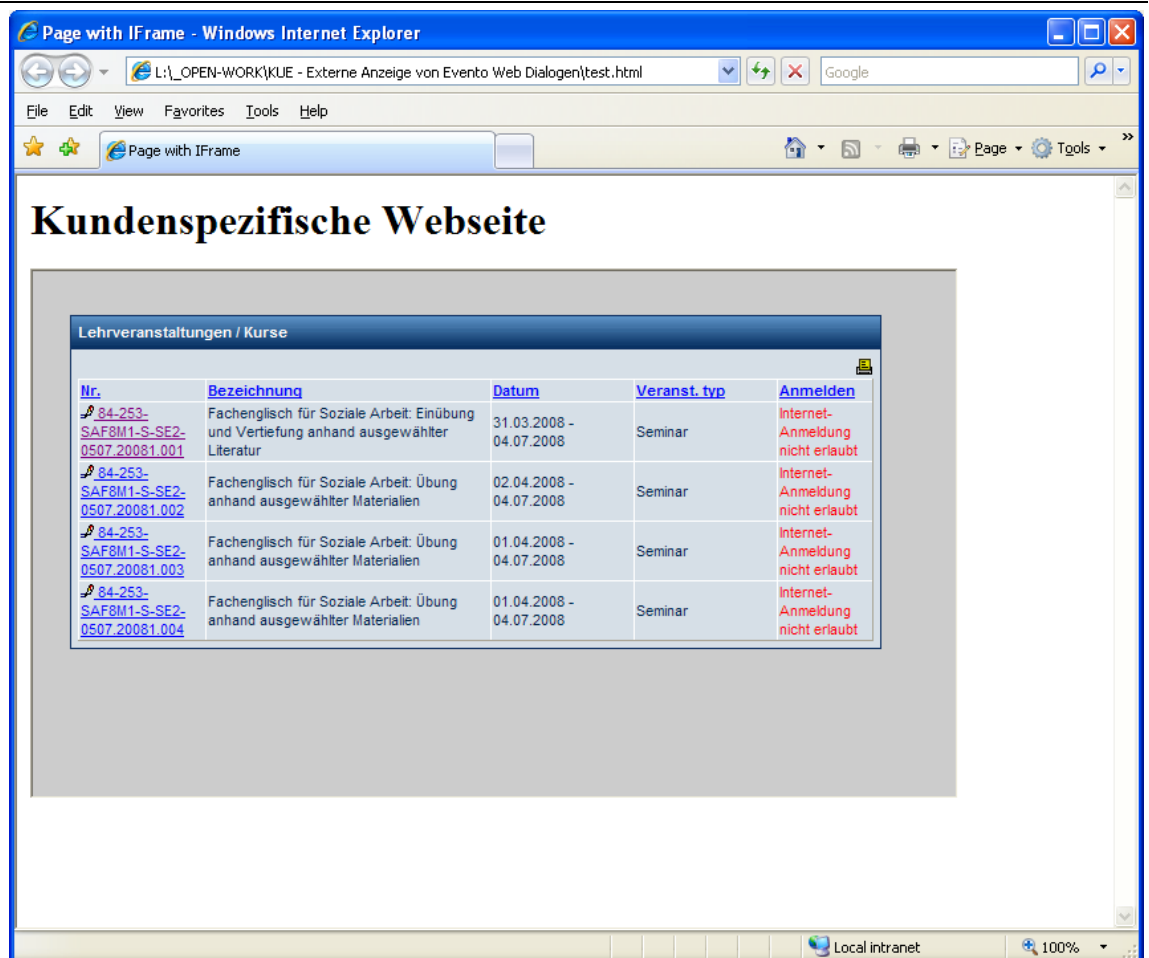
Page with IFrame - Windows Internet Explorer

L:\_OPEN-WORK\KUE - Externe Anzeige von Evento Web Dialogen\test.html

Google

File Edit View Favorites Tools Help

Page with IFrame

Page Tools

# Kundenspezifische Webseite

Lehrveranstaltungen / Kurse

| Nr. | Bezeichnung | Datum | Veranst. typ | Anmelden |
|---|---|---|---|---|
| 84-253-SAF8M1-S-SE2-0507.20081.001 | Fachenglisch für Soziale Arbeit: Einübung und Vertiefung anhand ausgewählter Literatur | 31.03.2008 - 04.07.2008 | Seminar | Internet-Anmeldung nicht erlaubt |
| 84-253-SAF8M1-S-SE2-0507.20081.002 | Fachenglisch für Soziale Arbeit: Übung anhand ausgewählter Materialien | 02.04.2008 - 04.07.2008 | Seminar | Internet-Anmeldung nicht erlaubt |
| 84-253-SAF8M1-S-SE2-0507.20081.003 | Fachenglisch für Soziale Arbeit: Übung anhand ausgewählter Materialien | 01.04.2008 - 04.07.2008 | Seminar | Internet-Anmeldung nicht erlaubt |
| 84-253-SAF8M1-S-SE2-0507.20081.004 | Fachenglisch für Soziale Arbeit: Übung anhand ausgewählter Materialien | 01.04.2008 - 04.07.2008 | Seminar | Internet-Anmeldung nicht erlaubt |

Local intranet

100%